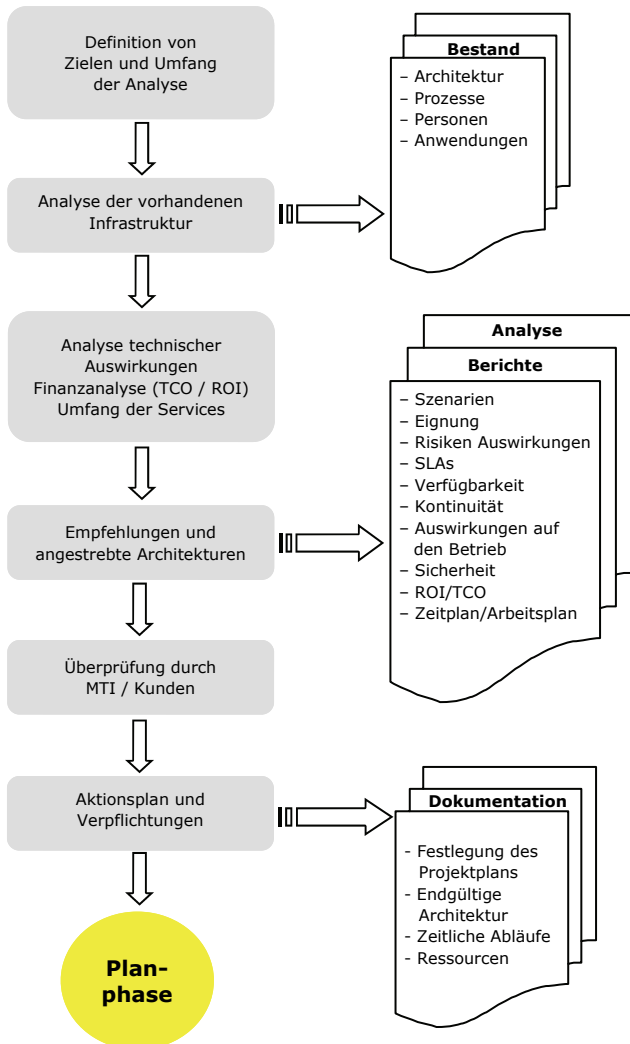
Definition von Zielen und Umfang der Analyse

Bestand
– Architektur
– Prozesse
– Personen
– Anwendungen

Analyse der vorhandenen Infrastruktur

Analyse technischer Auswirkungen Finanzanalyse (TCO / ROI) Umfang der Services

Analyse
Berichte
– Szenarien
– Eignung
– Risiken Auswirkungen
– SLAs
– Verfügbarkeit
– Kontinuität
– Auswirkungen auf den Betrieb
– Sicherheit
– ROI/TCO
– Zeitplan/Arbeitsplan

Empfehlungen und angestrebte Architekturen

Überprüfung durch MTI / Kunden

Aktionsplan und Verpflichtungen

Dokumentation
- Festlegung des Projektplans
- Endgültige Architektur
- Zeitliche Abläufe
- Ressourcen

Plan-
phase